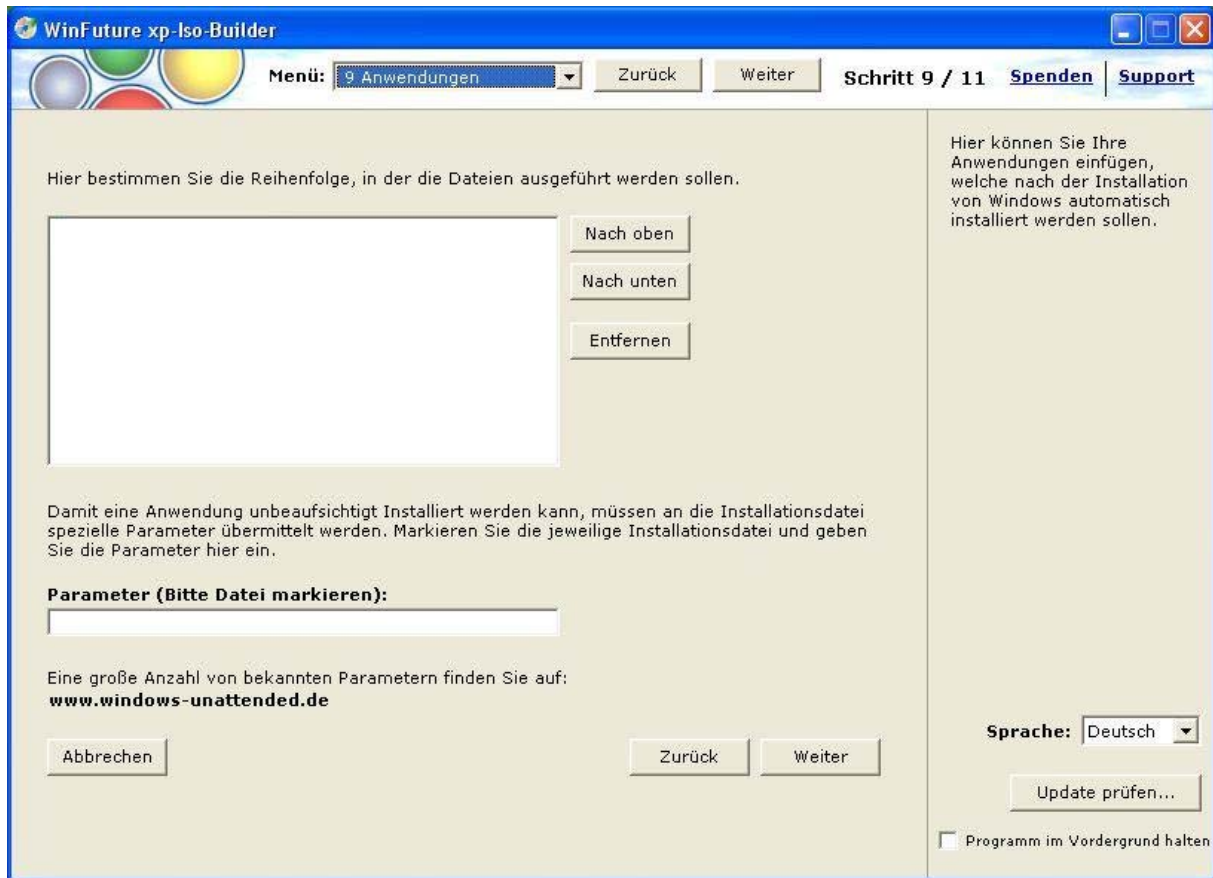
WinFuture xp-Iso-Builder

Menü: 9 Anwendungen
Zurück
Weiter
Schritt 9 / 11
Spenden
Support

Hier bestimmen Sie die Reihenfolge, in der die Dateien ausgeführt werden sollen.

Nach oben
Nach unten
Entfernen

Damit eine Anwendung unbeaufsichtigt Installiert werden kann, müssen an die Installationsdatei spezielle Parameter übermittelt werden. Markieren Sie die jeweilige Installationsdatei und geben Sie die Parameter hier ein.

Parameter (Bitte Datei markieren):

Eine große Anzahl von bekannten Parametern finden Sie auf:
www.windows-unattended.de

Abbrechen
Zurück
Weiter

Hier können Sie Ihre Anwendungen einfügen, welche nach der Installation von Windows automatisch installiert werden sollen.

Sprache: Deutsch
Update prüfen...
Programm im Vordergrund halten